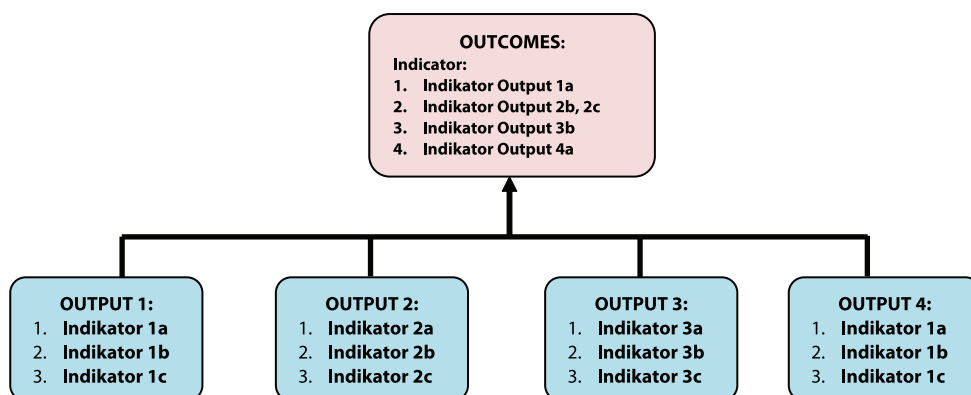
OUTCOMES:
Indicator:
1. Indikator Output 1a
2. Indikator Output 2b, 2c
3. Indikator Output 3b
4. Indikator Output 4a

OUTPUT 1:
1. Indikator 1a
2. Indikator 1b
3. Indikator 1c

OUTPUT 2:
1. Indikator 2a
2. Indikator 2b
3. Indikator 2c

OUTPUT 3:
1. Indikator 3a
2. Indikator 3b
3. Indikator 3c

OUTPUT 4:
1. Indikator 1a
2. Indikator 1b
3. Indikator 1c